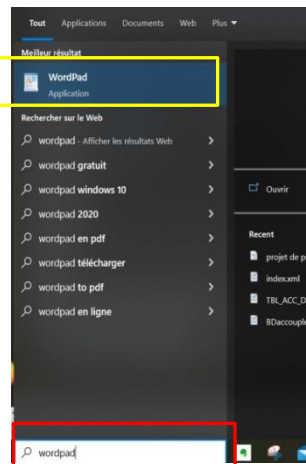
Tout Applications Documents Web Plus

Meilleur résultat

WordPad
Application

Rechercher sur le Web

wordpad - Afficher les résultats Web

wordpad gratuit

wordpad windows 10

wordpad 2020

wordpad en pdf

wordpad télécharger

wordpad to pdf

wordpad en ligne

Ouvrir

Recent

projet de p

index.xml

TBL_ACC_D

BDaccouple

wordpad